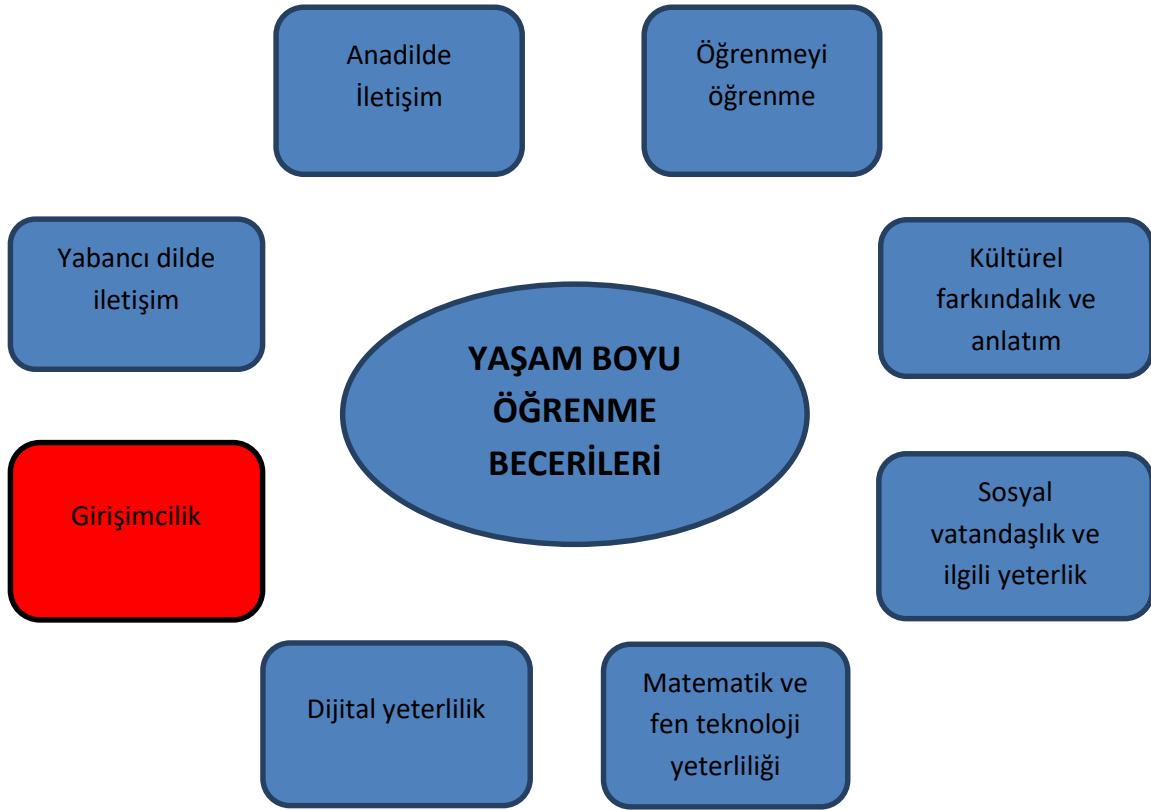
Anadilde İletişim

Öğrenmeyi öğrenme

Yabancı dilde iletişim

Kültürel farkındalık ve anlatım

YAŞAM BOYU ÖĞRENME BECERİLERİ

Girişimcilik

Sosyal vatandaşlık ve ilgili yeterlik

Dijital yeterlilik

Matematik ve fen teknoloji yeterliliği